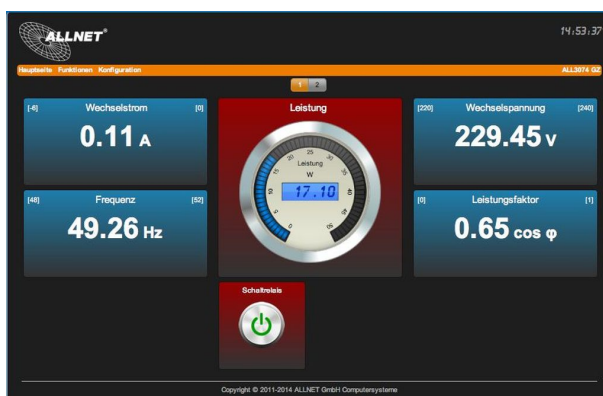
ALLNET®

14:53:37

Hauptseite Funktionen Konfiguration

ALL3074 GZ

1 2

[-4] Wechselstrom [0]

0.11 A

Leistung

Leistung
W
17.10

0 5 10 15 20 25 30 35 40 45 50

[220] Wechselspannung [240]

229.45 V

[48] Frequenz [52]

49.26 Hz

[0] Leistungsfaktor [1]

0.65 cos φ

Schaltrelais

Copyright © 2011-2014 ALLNET GmbH Computersysteme